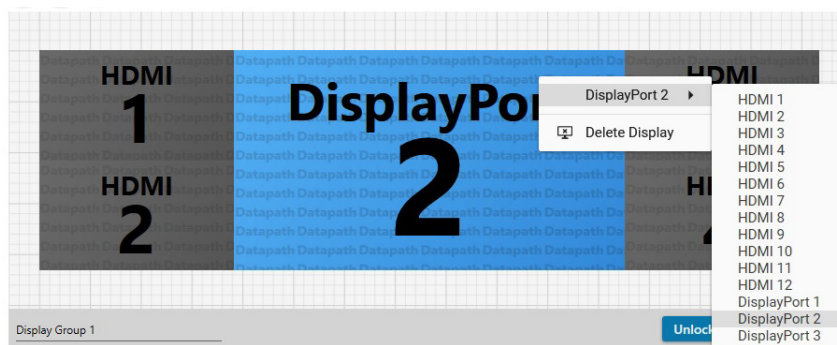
HDMI
1
HDMI
2
DisplayPor
2
HDMI
HI
DisplayPort 2
Delete Display
HDMI 1
HDMI 2
HDMI 3
HDMI 4
HDMI 5
HDMI 6
HDMI 7
HDMI 8
HDMI 9
HDMI 10
HDMI 11
HDMI 12
DisplayPort 1
DisplayPort 2
DisplayPort 3
Display Group 1
Unlock